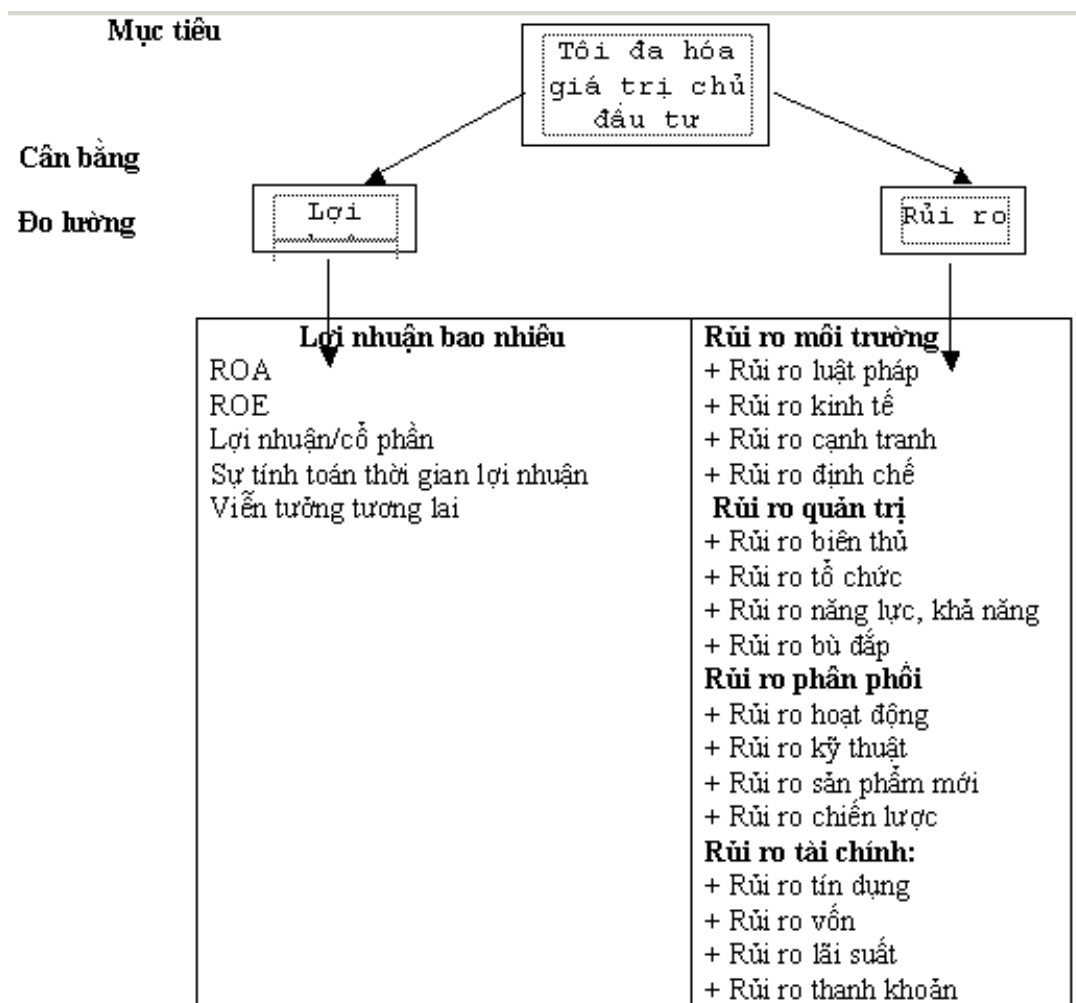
Mục tiêu

Tôi đa hóa giá trị chủ đầu tư

Cân bằng

Đo lường

Lợi

Rủi ro

| Lợi nhuận bao nhiêu | Rủi ro môi trường |
|---|---|
| ROA | + Rủi ro luật pháp |
| ROE | + Rủi ro kinh tế |
| Lợi nhuận/cổ phần | + Rủi ro cạnh tranh |
| Sự tính toán thời gian lợi nhuận | + Rủi ro định chế |
| Viễn tưởng tương lai | Rủi ro quản trị |
| | + Rủi ro biên thủ |
| | + Rủi ro tổ chức |
| | + Rủi ro năng lực, khả năng |
| | + Rủi ro bù đắp |
| | Rủi ro phân phối |
| | + Rủi ro hoạt động |
| | + Rủi ro kỹ thuật |
| | + Rủi ro sản phẩm mới |
| | + Rủi ro chiến lược |
| | Rủi ro tài chính: |
| | + Rủi ro tín dụng |
| | + Rủi ro vốn |
| | + Rủi ro lãi suất |
| | + Rủi ro thanh khoản |